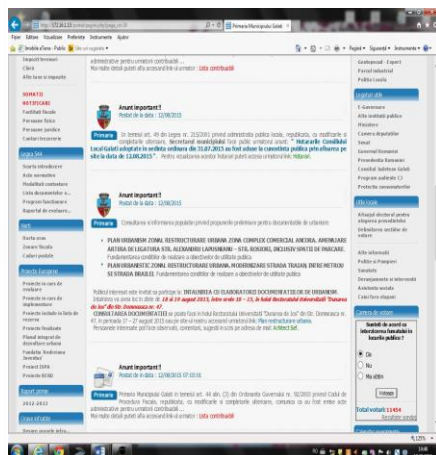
Primaria Municipiului Galati

Fișier Editare Vizualizare Preferințe Instrumente Ajutor

Impozit terenuri
Clinic
Alte taxe si impozite

SENATUL
NOTIFICARE
Facilitati fiscale
Persoane fizice
Persoane juridice
Control financiar

Legea 544
Starea introducere
Acte normative
Modalitati contestare
Lista documentelor
Program functionare
Raportul de evaluare

Info
Harta oras
Zonare fiscala
Cadastru

Proiecte Europene
Proiecte in curs de evaluare
Proiecte in curs de implementare
Proiecte incluse in lista de rezerva
Proiecte finalizate
Planul integrat de dezvoltare urbana
Fundatia Keshmana Sormini
Proiect ISPA
Proiecte RCHD

Raport anual
2012-2013

Anunt important!!
Postat de in data : 12/08/2015

Primaria In temeiul art. 49 din Legea nr. 215/2001 privind administratia publica locala, republicata, cu modificarile si completarile ulterioare, Secretarul municipiului face public urmatorul anunt: * Hotararile Consiliului Local Galati adoptate in sedinta ordinara din 31.07.2015 au fost afisate la Prefectura si pe site la data de 12.08.2015 *.

Anunt important!!
Postat de in data : 12/08/2015

Primaria Consultarea si informarea populatiei privind propunerile preliminare pentru documentatiile de urbanism:

• PLAN URBANISTIC ZONAL RESTRUCTURARE URBANA ZONA COMPLEX COMERCIAL ANCORA, AMENAJARE ARTERA DE LEGATURA STR. ALEXANDRU LAPUSNEANU – STR. ROSIORI, INCLUSIV SPATII DE PARCARE. Fundamentarea conditiilor de realizare a obiectivelor de utilitate publica.
• PLAN URBANISTIC ZONAL RESTRUCTURARE URBANA, MODERNIZARE STRADA TRAIAN (INTRE METROU SI STRADA BRAILEI). Fundamentarea conditiilor de realizare a obiectivelor de utilitate publica.

Publicul interesat este invitat sa participe la: INTALNIREA CU ELABORATORII DOCUMENTATIILOR DE URBANISM. Intalnirea va avea loc in zilele de 18 si 19 august 2015, intre orele 10 – 15, la holul Universitatii "Dunarea de Jos" din Str. Domneasca nr. 47.
CONSULTAREA DOCUMENTATIEI se poate face in holul Rectoratului Universitatii "Dunarea de Jos" din Str. Domneasca nr. 47, in perioada 17 – 27 august 2015 sau pe site-ul nostru accesand urmatorul link: Plan restructurare urbana.
Persoanele interesate pot face observatii, comentarii, sugestii in scris pe adresa de mail: Arhitect Sef.

Anunt important!!
Postat de in data : 12/08/2015 07:33:55

Primaria Primaria Municipiului Galati in temeiul art. 44 alin. (2) din Ordonanta Guvernului nr. 92/2003 privind Codul de Procedura Fiscala, republicata, cu modificarile si completarile ulterioare, comunica ca au fost emise acte administrative pentru urmatorii contribuabili ...
Mai multe detalii puteti afla accesand link-ul urmator : Lista contribuabili

Geoportal - Export
Portal industrial
Politia Locala

Legaturi utile
E-Guvernare
Alte institutii publice
Ministere
Camera deputatilor
Senat
Guvernul Romaniei
Presedintia Romaniei
Consiliul Judetean Galati
Program audiente CJ
Protectia consumatorilor

Utile locale
Afisajul electoral pentru alegerea presedintelui
Dezbaterea anuntului de utilitati
Alte informatii
Politie si Pompieri
Sanatate
Invatamant si informatii
Asistenta sociala
Casa fara stapani

Centru de votare
Sunteti de acord cu interzicerea fumatului in locurile publice?
Da
Nu
Ma abtin
Voteaza
Total voturi: 11454

125%